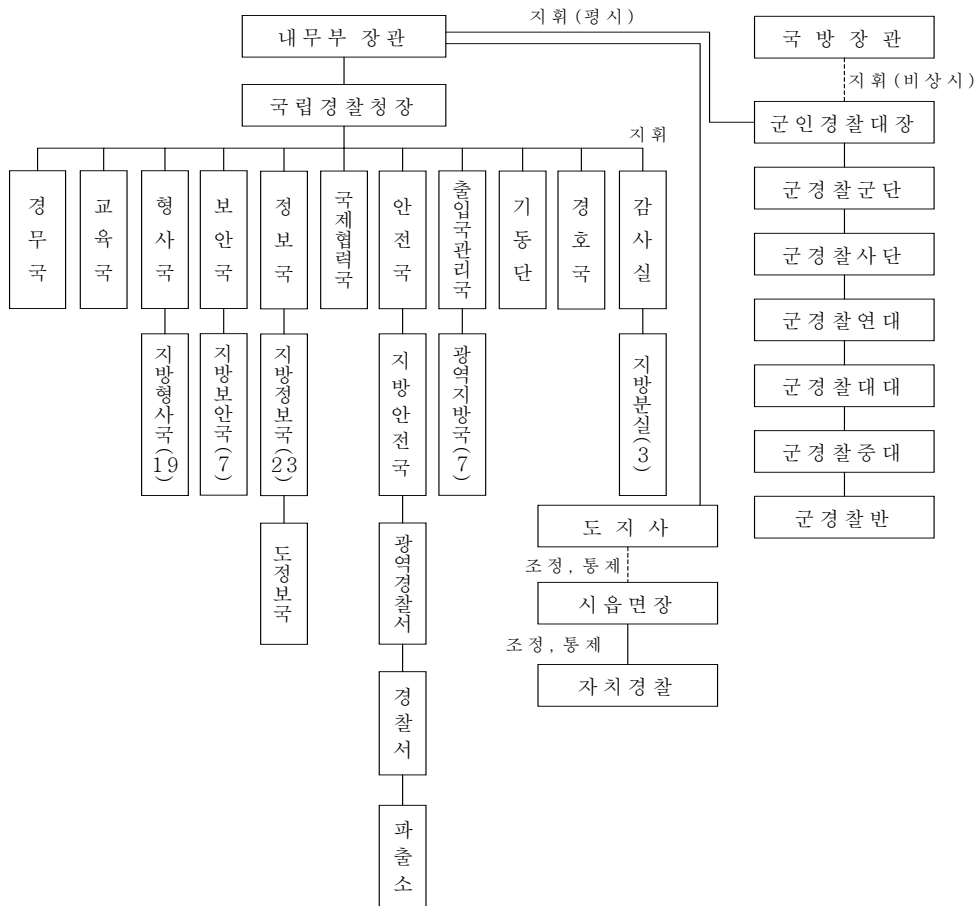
내무부 장관

지휘(평시)

국 방 장 관

지휘(비상시)

군인경찰대장

군경찰군단

군경찰사단

군경찰연대

군경찰대대

군경찰중대

군경찰반

국립경찰청장

지휘

경무국

교육국

형사국

지방형사국(19)

보안국

지방보안국(7)

정보국

지방정보국(23)

도정보국

국제협력국

안전국

지방안전국

광역경찰서

경찰서

파출소

출입국관리국

광역지방국(7)

기동단

경호국

감사실

지방분실(3)

도 지 사

조정, 통제

시읍면장

조정, 통제

자치경찰